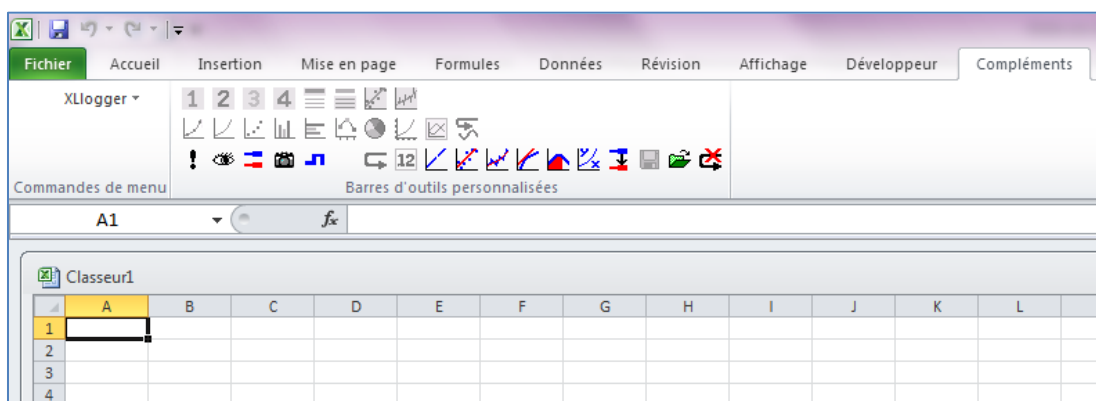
Fichier Accueil Insertion Mise en page Formules Données Révision Affichage Développeur Compléments

XLlogger

1 2 3 4

! 12

Commandes de menu

Barres d'outils personnalisées

A1

$f_x$

Classeur1

| | A | B | C | D | E | F | G | H | I | J | K | L |
|---|---|---|---|---|---|---|---|---|---|---|---|---|
| 1 | | | | | | | | | | | | |
| 2 | | | | | | | | | | | | |
| 3 | | | | | | | | | | | | |
| 4 | | | | | | | | | | | | |